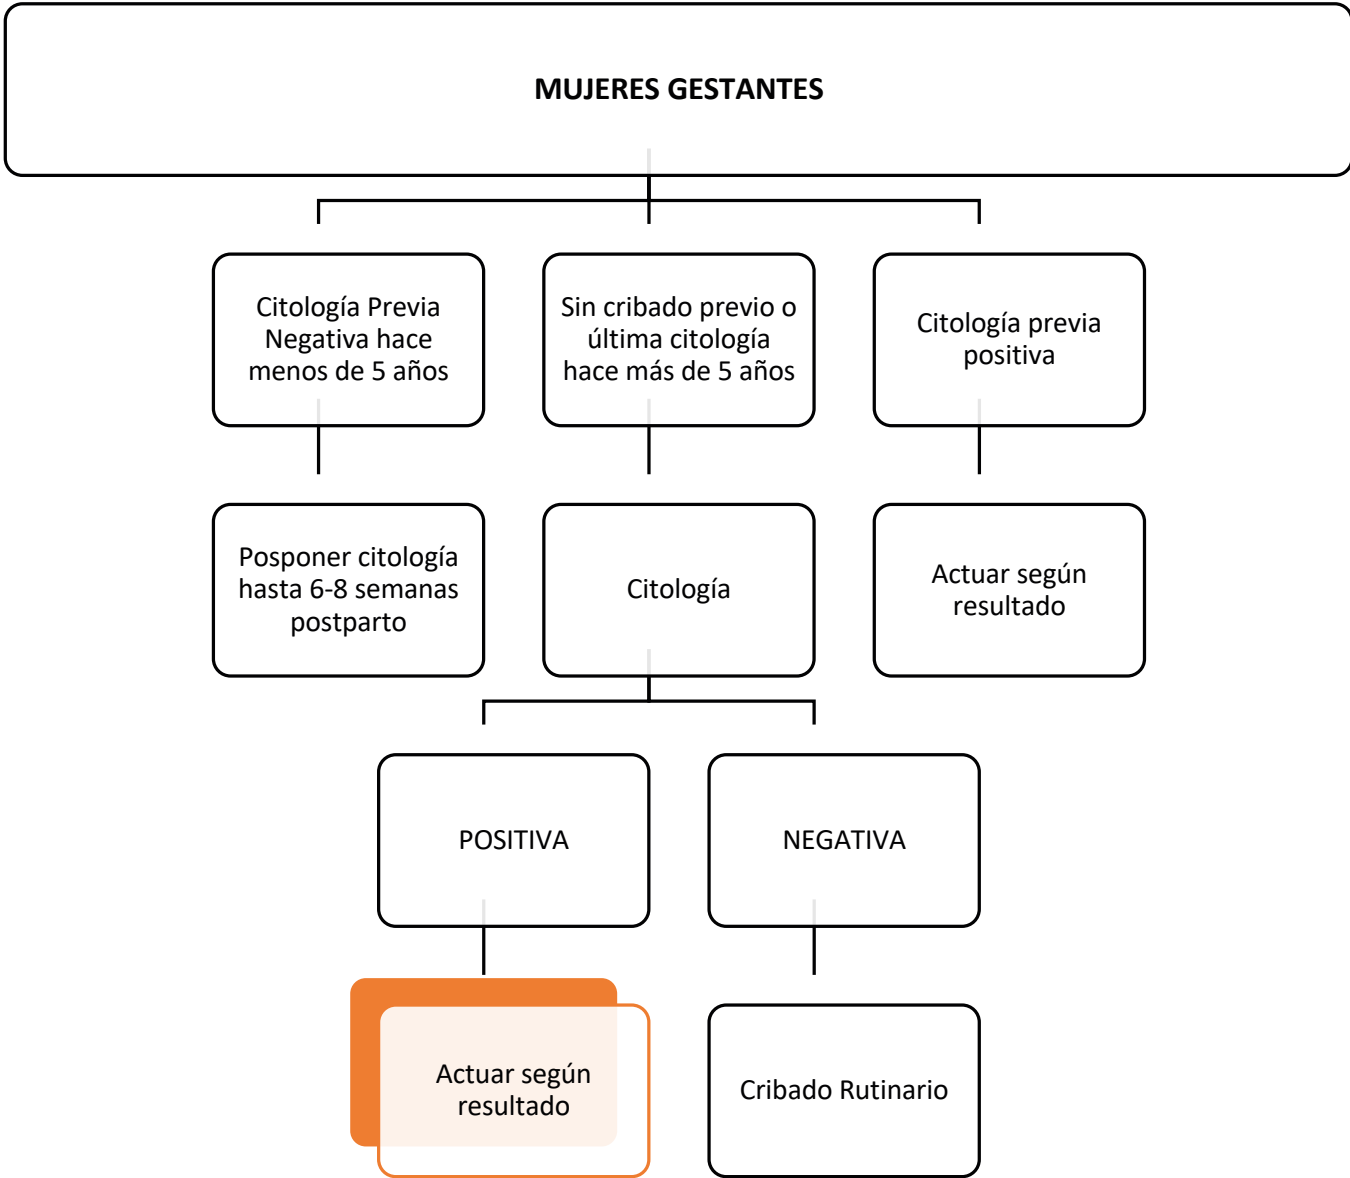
MUJERES GESTANTES

Citología Previa Negativa hace menos de 5 años

Sin cribado previo o última citología hace más de 5 años

Citología previa positiva

Posponer citología hasta 6-8 semanas postparto

Citología

Actuar según resultado

POSITIVA

NEGATIVA

Actuar según resultado

Cribado Rutinario